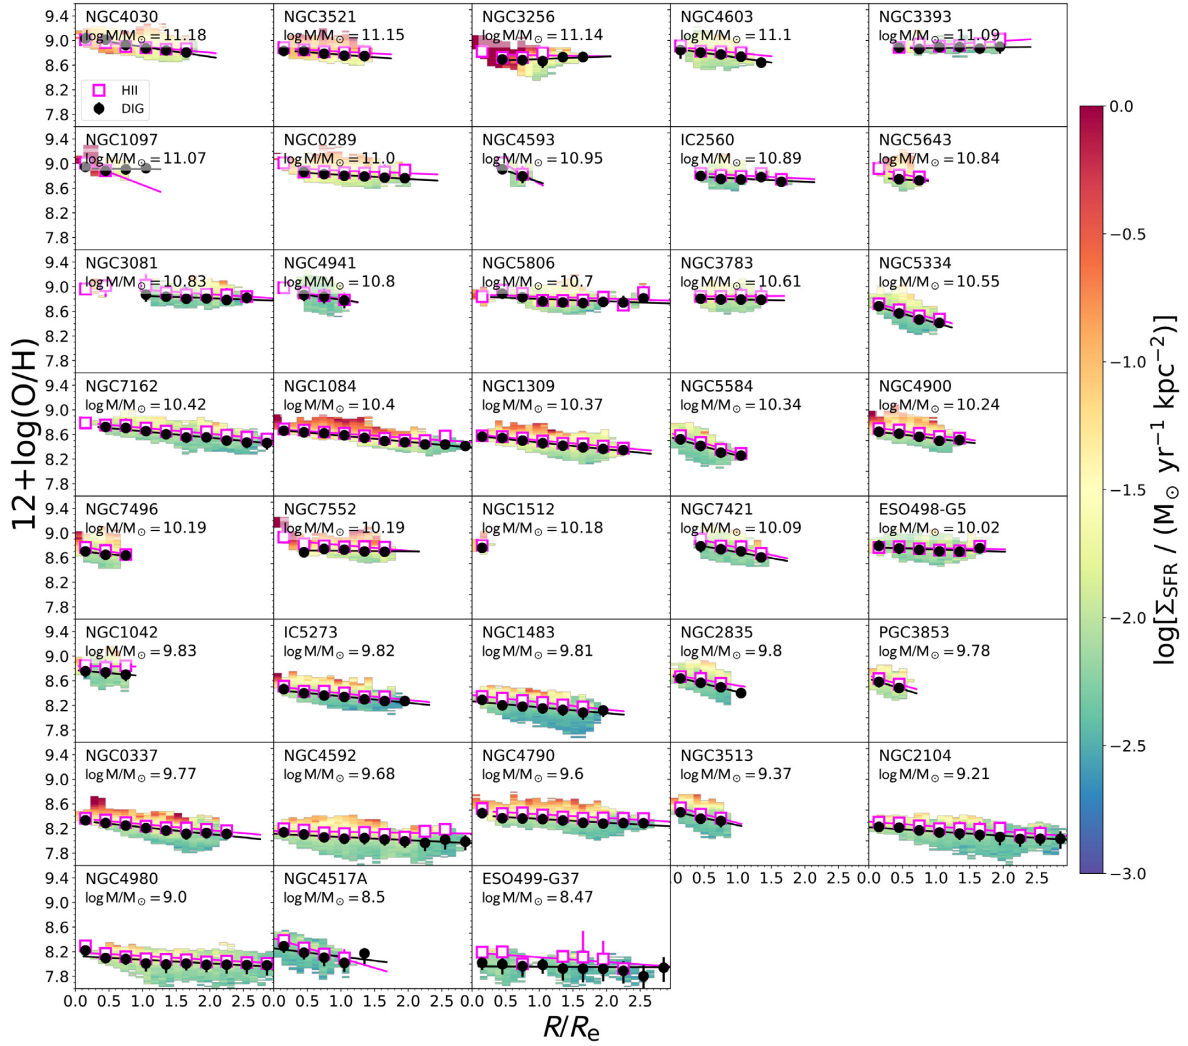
12+log(O/H)

NGC4030 $\log M/M_\odot = 11.18$
HII
DIG

NGC3521 $\log M/M_\odot = 11.15$

NGC3256 $\log M/M_\odot = 11.14$

NGC4603 $\log M/M_\odot = 11.1$

NGC3393 $\log M/M_\odot = 11.09$

NGC1097 $\log M/M_\odot = 11.07$

NGC0289 $\log M/M_\odot = 11.0$

NGC4593 $\log M/M_\odot = 10.95$

IC2560 $\log M/M_\odot = 10.89$

NGC5643 $\log M/M_\odot = 10.84$

NGC3081 $\log M/M_\odot = 10.83$

NGC4941 $\log M/M_\odot = 10.8$

NGC5806 $\log M/M_\odot = 10.7$

NGC3783 $\log M/M_\odot = 10.61$

NGC5334 $\log M/M_\odot = 10.55$

NGC7162 $\log M/M_\odot = 10.42$

NGC1084 $\log M/M_\odot = 10.4$

NGC1309 $\log M/M_\odot = 10.37$

NGC5584 $\log M/M_\odot = 10.34$

NGC4900 $\log M/M_\odot = 10.24$

NGC7496 $\log M/M_\odot = 10.19$

NGC7552 $\log M/M_\odot = 10.19$

NGC1512 $\log M/M_\odot = 10.18$

NGC7421 $\log M/M_\odot = 10.09$

ESO498-G5 $\log M/M_\odot = 10.02$

NGC1042 $\log M/M_\odot = 9.83$

IC5273 $\log M/M_\odot = 9.82$

NGC1483 $\log M/M_\odot = 9.81$

NGC2835 $\log M/M_\odot = 9.8$

PGC3853 $\log M/M_\odot = 9.78$

NGC0337 $\log M/M_\odot = 9.77$

NGC4592 $\log M/M_\odot = 9.68$

NGC4790 $\log M/M_\odot = 9.6$

NGC3513 $\log M/M_\odot = 9.37$

NGC2104 $\log M/M_\odot = 9.21$

NGC4980 $\log M/M_\odot = 9.0$

NGC4517A $\log M/M_\odot = 8.5$

ESO499-G37 $\log M/M_\odot = 8.47$

9.4 9.0 8.6 8.2 7.8

0.0 0.5 1.0 1.5 2.0 2.5

$R/R_e$

$\log[\Sigma_{SFR}$ / ($M_\odot$ yr$^{-1}$ kpc$^{-2}$)]

0.0 −0.5 −1.0 −1.5 −2.0 −2.5 −3.0